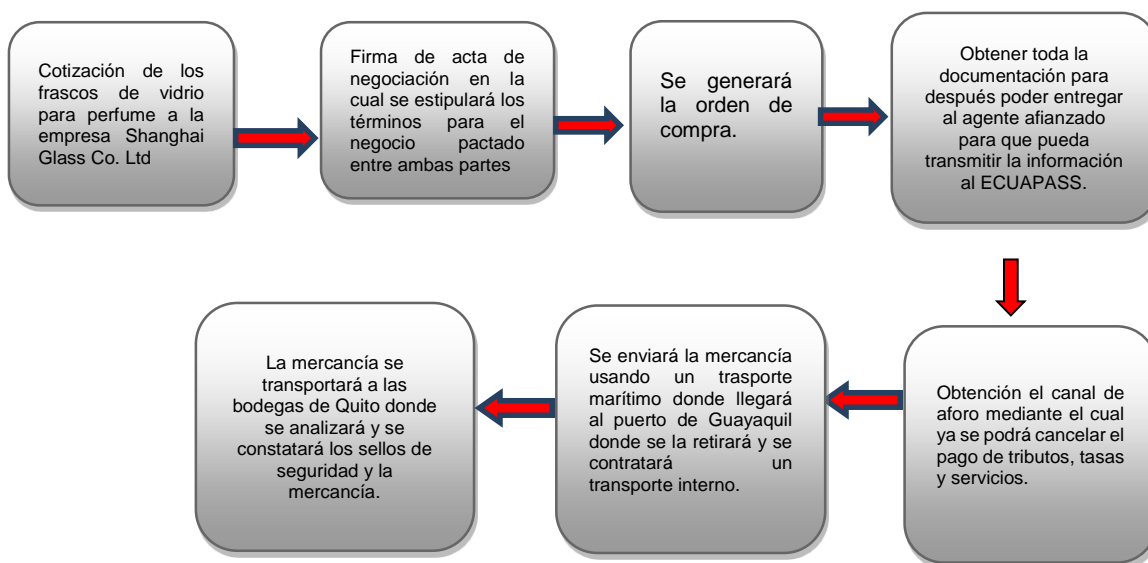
Cotización de los frascos de vidrio para perfume a la empresa Shanghai Glass Co. Ltd

Firma de acta de negociación en la cual se estipulará los términos para el negocio pactado entre ambas partes

Se generará la orden de compra.

Obtener toda la documentación para después poder entregar al agente afianzado para que pueda transmitir la información al ECUAPASS.

Obtención el canal de aforo mediante el cual ya se podrá cancelar el pago de tributos, tasas y servicios.

Se enviará la mercancía usando un trasporte marítimo donde llegará al puerto de Guayaquil donde se la retirará y se contratará un transporte interno.

La mercancía se transportará a las bodegas de Quito donde se analizará y se constatará los sellos de seguridad y la mercancía.